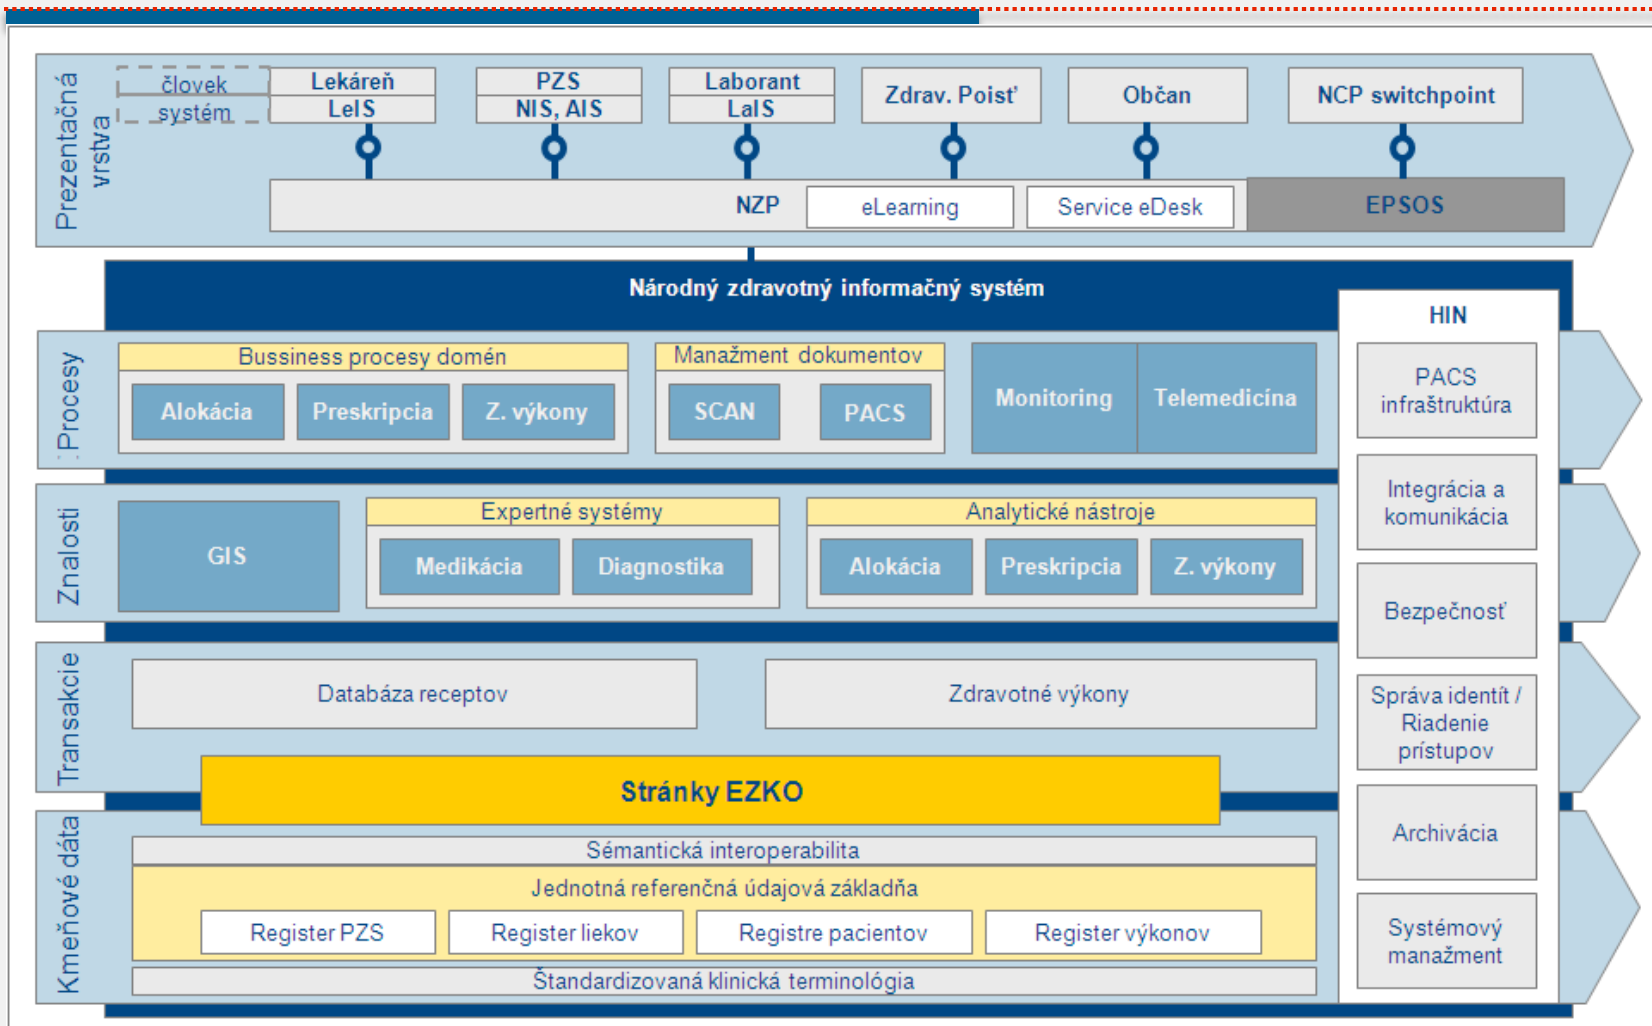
Prezentačná vrstva

človek
systém

Lekáreň
LeIS

PZS
NIS, AIS

Laborant
LaIS

Zdrav. Poisť

Občan

NCP switchpoint

NZP

eLearning

Service eDesk

EPSOS

Národný zdravotný informačný systém

HIN

Procesy

Bussiness procesy domén

Alokácia

Preskripcia

Z. výkony

Manažment dokumentov

SCAN

PACS

Monitoring

Telemedicína

PACS infraštruktúra

Znalosti

GIS

Expertné systémy

Medikácia

Diagnostika

Analytické nástroje

Alokácia

Preskripcia

Z. výkony

Integrácia a komunikácia

Bezpečnosť

Transakcie

Databáza receptov

Zdravotné výkony

Správa identít / Riadenie prístupov

Stránky EZKO

Kmeňové dáta

Sémantická interoperabilita

Jednotná referenčná údajová základňa

Register PZS

Register liekov

Registre pacientov

Register výkonov

Štandardizovaná klinická terminológia

Archivácia

Systémový manažment